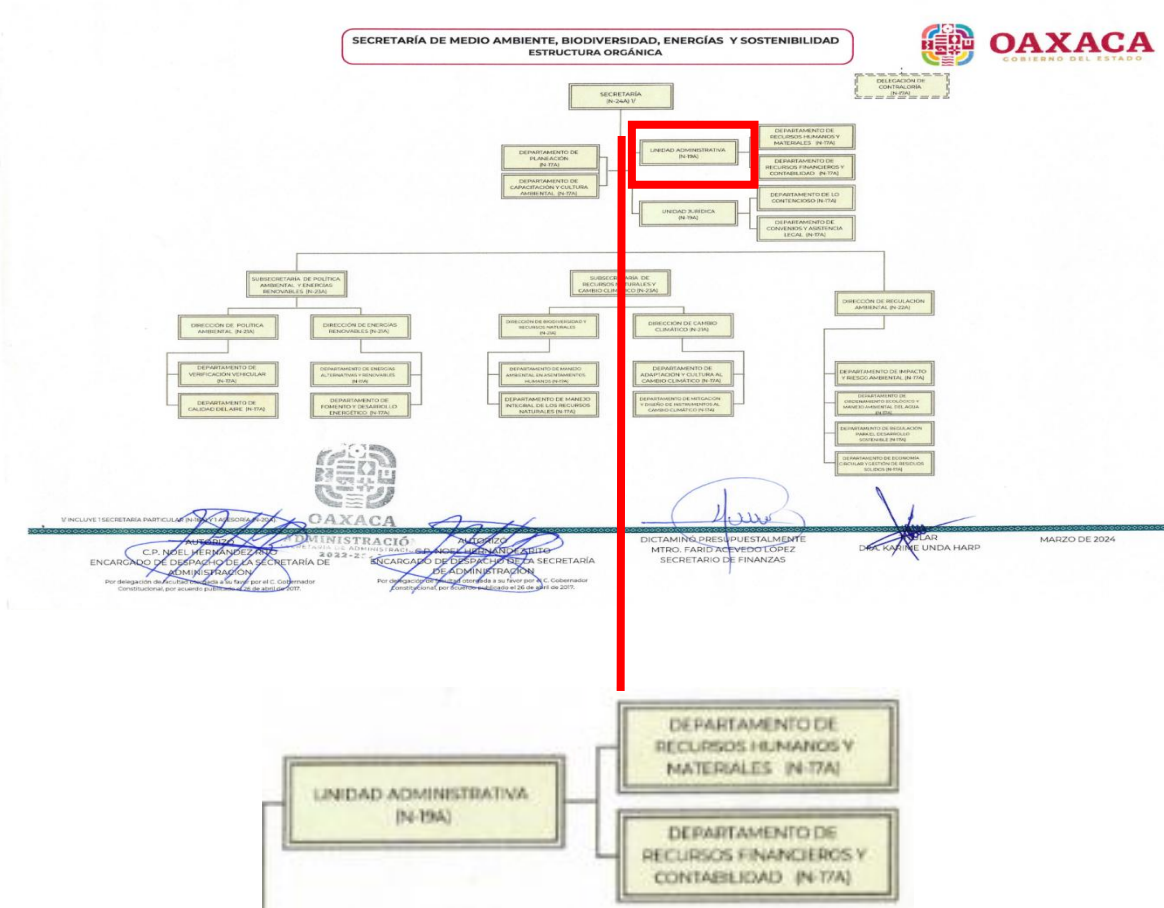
SECRETARÍA DE MEDIO AMBIENTE, BIODIVERSIDAD, ENERGÍAS Y SOSTENIBILIDAD
ESTRUCTURA ORGÁNICA

OAXACA
GOBIERNO DEL ESTADO

DELEGACIÓN DE CONTRALORÍA

SECRETARÍA (N-24A) 1/

DEPARTAMENTO DE PLANEACIÓN (N-17A)

DEPARTAMENTO DE CAPACITACIÓN Y CULTURA AMBIENTAL (N-17A)

UNIDAD ADMINISTRATIVA (N-19A)

DEPARTAMENTO DE RECURSOS HUMANOS Y MATERIALES (N-17A)

DEPARTAMENTO DE RECURSOS FINANCIEROS Y CONTABILIDAD (N-17A)

UNIDAD JURÍDICA (N-19A)

DEPARTAMENTO DE LO CONTENCIOSO (N-17A)

DEPARTAMENTO DE CONVENIOS Y ASISTENCIA LEGAL (N-17A)

SUBSECRETARÍA DE POLÍTICA AMBIENTAL Y ENERGÍAS RENOVABLES (N-23A)

SUBSECRETARÍA DE RECURSOS NATURALES Y CAMBIO CLIMÁTICO (N-23A)

DIRECCIÓN DE REGULACIÓN AMBIENTAL (N-22A)

DIRECCIÓN DE POLÍTICA AMBIENTAL (N-21A)

DIRECCIÓN DE ENERGÍAS RENOVABLES (N-21A)

DIRECCIÓN DE BIODIVERSIDAD Y RECURSOS NATURALES (N-21A)

DIRECCIÓN DE CAMBIO CLIMÁTICO (N-21A)

DEPARTAMENTO DE VERIFICACIÓN VEHICULAR (N-17A)

DEPARTAMENTO DE CALIDAD DEL AIRE (N-17A)

DEPARTAMENTO DE ENERGÍAS ALTERNATIVAS Y RENOVABLES (N-17A)

DEPARTAMENTO DE FOMENTO Y DESARROLLO ENERGÉTICO (N-17A)

DEPARTAMENTO DE MANEJO AMBIENTAL EN ASENTAMIENTOS HUMANOS (N-17A)

DEPARTAMENTO DE MANEJO INTEGRAL DE LOS RECURSOS NATURALES (N-17A)

DEPARTAMENTO DE ADAPTACIÓN Y CULTURA AL CAMBIO CLIMÁTICO (N-17A)

DEPARTAMENTO DE MITIGACIÓN Y DISEÑO DE INSTRUMENTOS AL CAMBIO CLIMÁTICO (N-17A)

DEPARTAMENTO DE IMPACTO Y RIESGO AMBIENTAL (N-17A)

DEPARTAMENTO DE ORDENAMIENTO ECOLÓGICO Y MANEJO AMBIENTAL DEL AGUA (N-17A)

DEPARTAMENTO DE REGULACIÓN FORESTAL, DESARROLLO SOSTENIBLE (N-17A)

DEPARTAMENTO DE ECONOMÍA CIRCULAR Y GESTIÓN DE RESIDUOS SÓLIDOS (N-17A)

1/ INCLUYE 1 SECRETARIA PARTICULAR (N-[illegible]) Y 1 ASESORÍA (N-20A)

OAXACA
ADMINISTRACIÓN
SECRETARÍA DE ADMINISTRACIÓN
2022-2028

AUTORIZÓ
C.P. NOEL HERNÁNDEZ MITO
ENCARGADO DE DESPACHO DE LA SECRETARÍA DE ADMINISTRACIÓN
Por delegación de facultad otorgada a su favor por el C. Gobernador Constitucional, por acuerdo publicado el 26 de abril de 2017.

AUTORIZÓ
C.P. NOEL HERNÁNDEZ MITO
ENCARGADO DE DESPACHO DE LA SECRETARÍA DE ADMINISTRACIÓN
Por delegación de facultad otorgada a su favor por el C. Gobernador Constitucional, por acuerdo publicado el 26 de abril de 2017.

DICTAMINÓ PRESUPUESTALMENTE
MTRO. FARID ACEVEDO LÓPEZ
SECRETARIO DE FINANZAS

TITULAR
DRA. KARIME UNDA HARP

MARZO DE 2024

UNIDAD ADMINISTRATIVA (N-19A)

DEPARTAMENTO DE RECURSOS HUMANOS Y MATERIALES (N-17A)

DEPARTAMENTO DE RECURSOS FINANCIEROS Y CONTABILIDAD (N-17A)